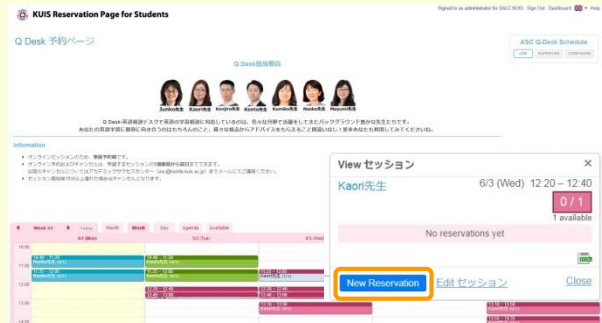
KUIS Reservation Page for Students

Signed in as administrator for SALC KUIS Sign Out Dashboard Help

Q Desk 予約ページ

ASC Q-Desk Schedule

Q Desk担当教員

Junko先生 Kaori先生 Kenji先生 Kenta先生 Kumiko先生 Naoko先生 Mayumi先生

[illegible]

Information

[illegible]

View セッション

Kaori先生

6/3 (Wed) 12:20 – 12:40

0 / 1

1 available

No reservations yet

New Reservation

Edit セッション

Close

Week 23 Today Month Week Day Agenda Available

6/1 (Mon) 6/2 (Tue) 6/3 (Wed)

11:00

12:00

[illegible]